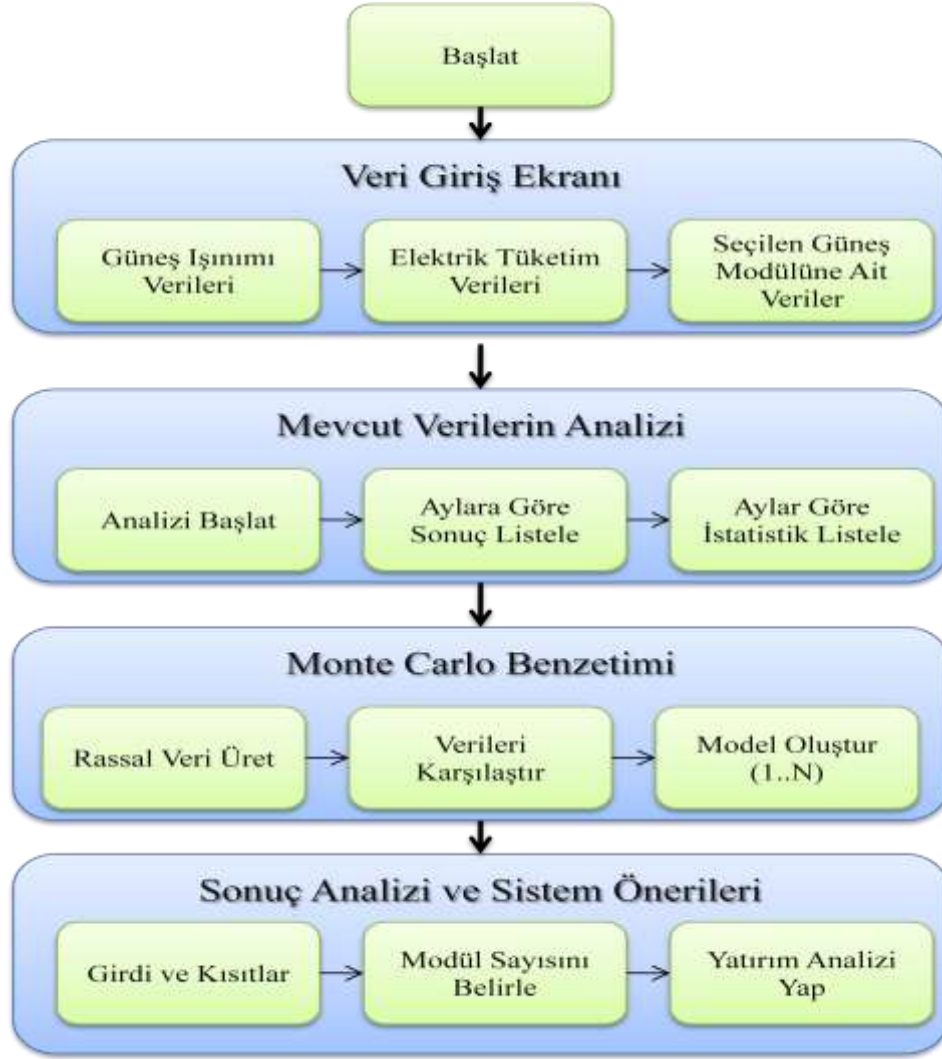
Başlat

Veri Giriş Ekranı

Güneş Işınımı Verileri

Elektrik Tüketim Verileri

Seçilen Güneş Modülüne Ait Veriler

Mevcut Verilerin Analizi

Analizi Başlat

Aylara Göre Sonuç Listele

Aylar Göre İstatistik Listele

Monte Carlo Benzetimi

Rassal Veri Üret

Verileri Karşılaştır

Model Oluştur (1..N)

Sonuç Analizi ve Sistem Önerileri

Girdi ve Kısıtlar

Modül Sayısını Belirle

Yatırım Analizi Yap